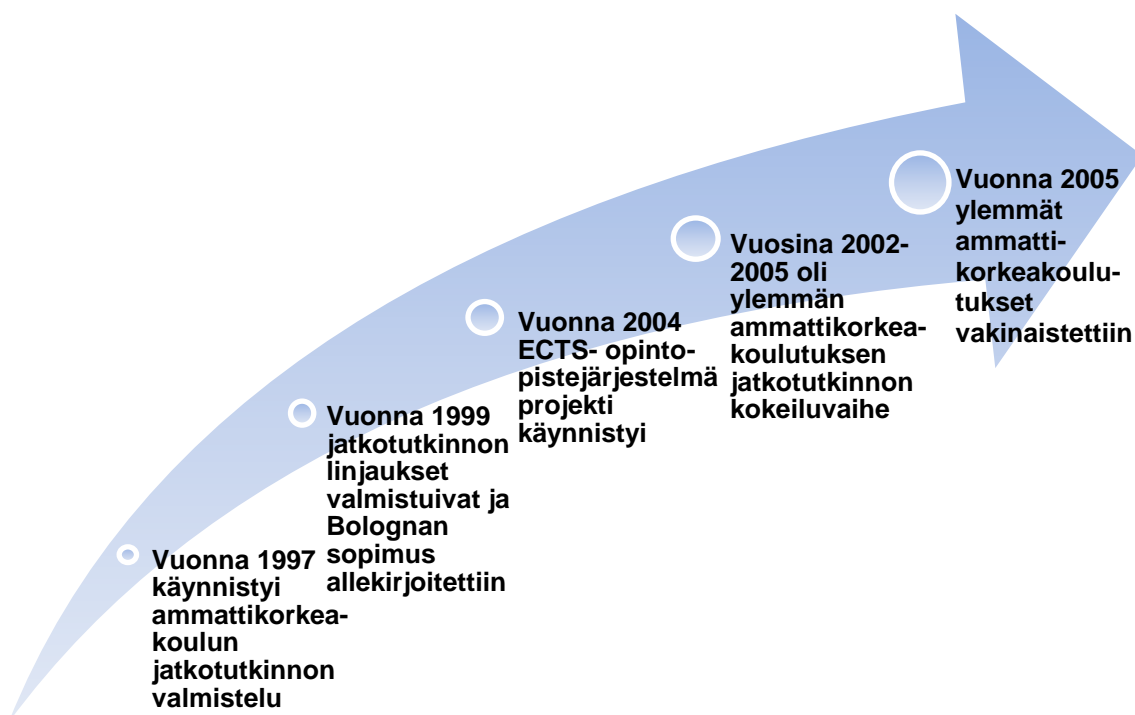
Vuonna 1997 käynnistyi ammattikorkeakoulun jatkotutkinnon valmistelu

Vuonna 1999 jatkotutkinnon linjaukset valmistuivat ja Bolognan sopimus allekirjoitettiin

Vuonna 2004 ECTS- opintopistejärjestelmä projekti käynnistyi

Vuosina 2002-2005 oli ylemmän ammattikorkeakoulutuksen jatkotutkinnon kokeiluvaihe

Vuonna 2005 ylemmät ammattikorkeakoulutukset vakinaistettiin